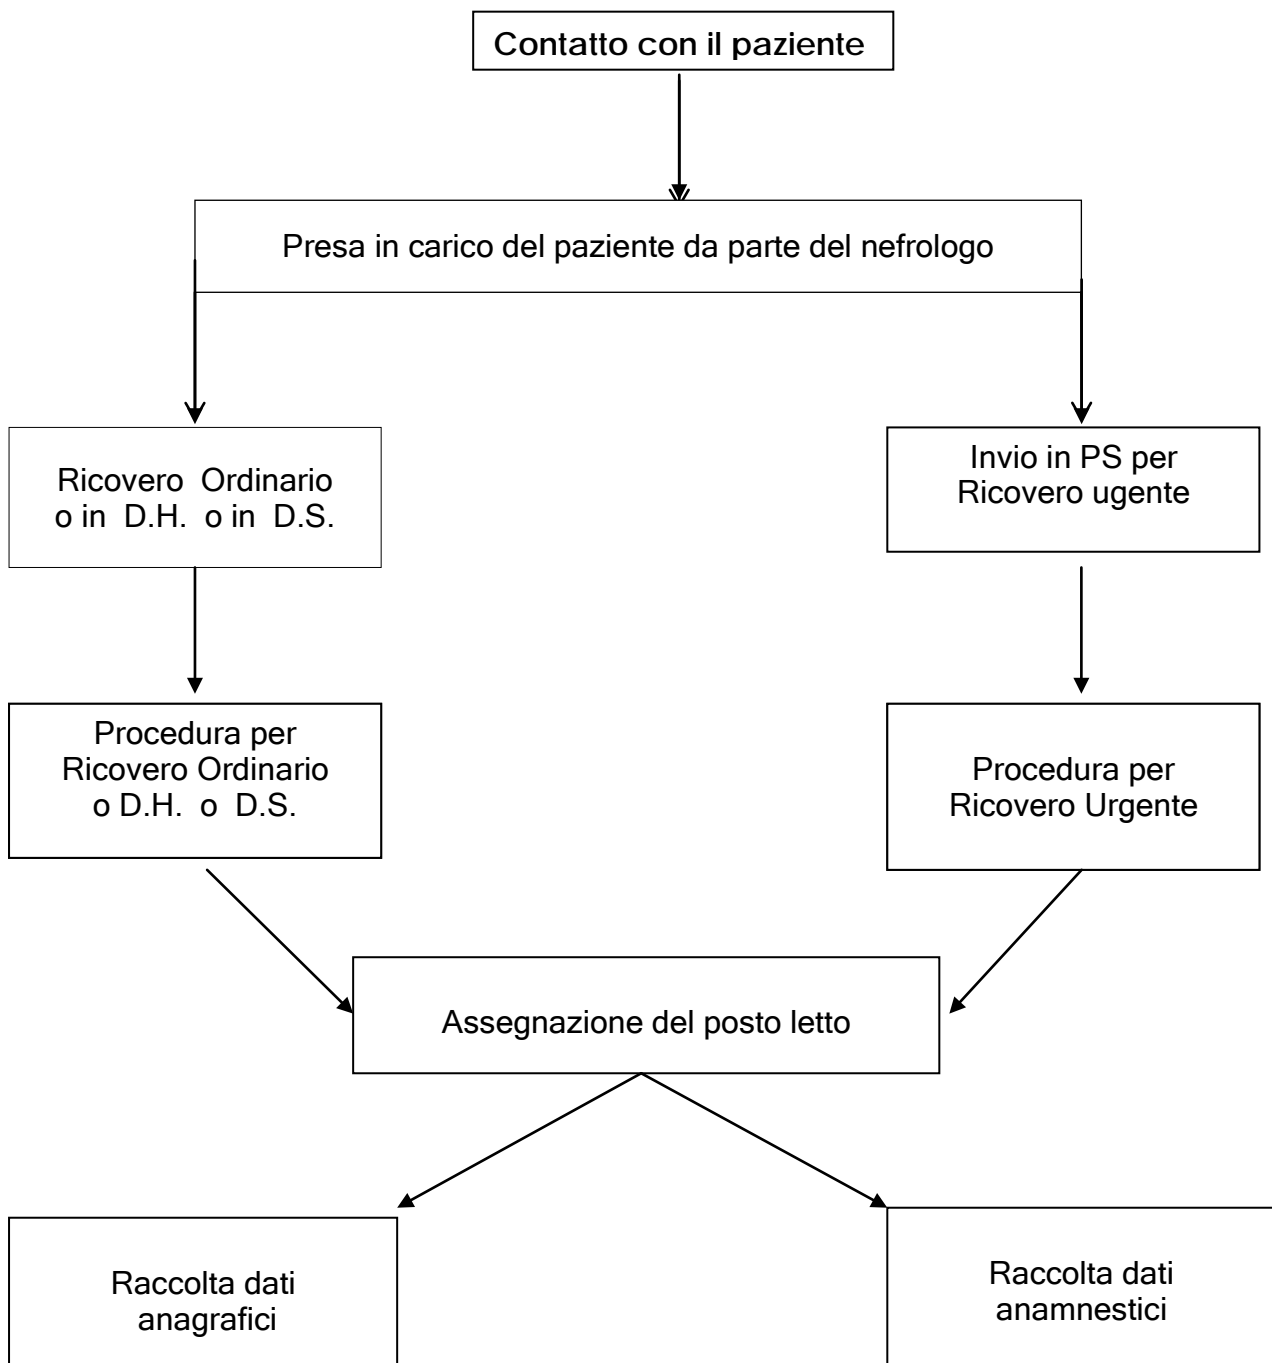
Contatto con il paziente

Presa in carico del paziente da parte del nefrologo

Ricovero Ordinario o in D.H. o in D.S.

Invio in PS per Ricovero ugente

Procedura per Ricovero Ordinario o D.H. o D.S.

Procedura per Ricovero Urgente

Assegnazione del posto letto

Raccolta dati anagrafici

Raccolta dati anamnestici